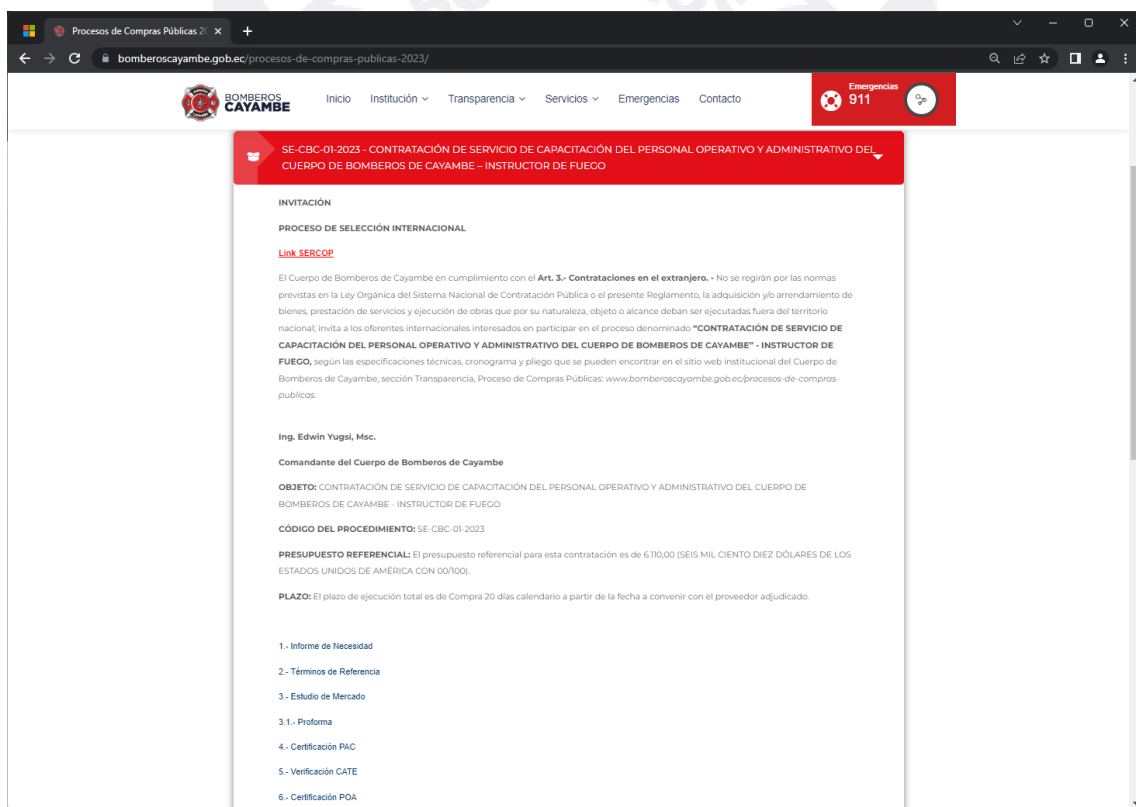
Procesos de Compras Públicas 20

bomberoscayambe.gob.ec/procesos-de-compras-publicas-2023/

BOMBEROS CAYAMBE

Inicio Institución Transparencia Servicios Emergencias Contacto

Emergencias 911

SE-CBC-01-2023 - CONTRATACIÓN DE SERVICIO DE CAPACITACIÓN DEL PERSONAL OPERATIVO Y ADMINISTRATIVO DEL CUERPO DE BOMBEROS DE CAYAMBE – INSTRUCTOR DE FUEGO

INVITACIÓN

PROCESO DE SELECCIÓN INTERNACIONAL

Link SERCOP

El Cuerpo de Bomberos de Cayambe en cumplimiento con el Art. 3.- Contrataciones en el extranjero. - No se regirán por las normas previstas en la Ley Orgánica del Sistema Nacional de Contratación Pública o el presente Reglamento, la adquisición y/o arrendamiento de bienes, prestación de servicios y ejecución de obras que por su naturaleza, objeto o alcance deban ser ejecutadas fuera del territorio nacional; invita a los oferentes internacionales interesados en participar en el proceso denominado "CONTRATACIÓN DE SERVICIO DE CAPACITACIÓN DEL PERSONAL OPERATIVO Y ADMINISTRATIVO DEL CUERPO DE BOMBEROS DE CAYAMBE" - INSTRUCTOR DE FUEGO, según las especificaciones técnicas, cronograma y pliego que se pueden encontrar en el sitio web institucional del Cuerpo de Bomberos de Cayambe, sección Transparencia, Proceso de Compras Públicas: www.bomberoscayambe.gob.ec/procesos-de-compras-publicas.

Ing. Edwin Yugsi, Msc.

Comandante del Cuerpo de Bomberos de Cayambe

OBJETO: CONTRATACIÓN DE SERVICIO DE CAPACITACIÓN DEL PERSONAL OPERATIVO Y ADMINISTRATIVO DEL CUERPO DE BOMBEROS DE CAYAMBE - INSTRUCTOR DE FUEGO

CÓDIGO DEL PROCEDIMIENTO: SE-CBC-01-2023

PRESUPUESTO REFERENCIAL: El presupuesto referencial para esta contratación es de 6.110,00 (SEIS MIL CIENTO DIEZ DÓLARES DE LOS ESTADOS UNIDOS DE AMÉRICA CON 00/100).

PLAZO: El plazo de ejecución total es de Compra 20 días calendario a partir de la fecha a convenir con el proveedor adjudicado.

1.- Informe de Necesidad

2.- Términos de Referencia

3.- Estudio de Mercado

3.1.- Proforma

4.- Certificación PAC

5.- Verificación CATE

6.- Certificación POA